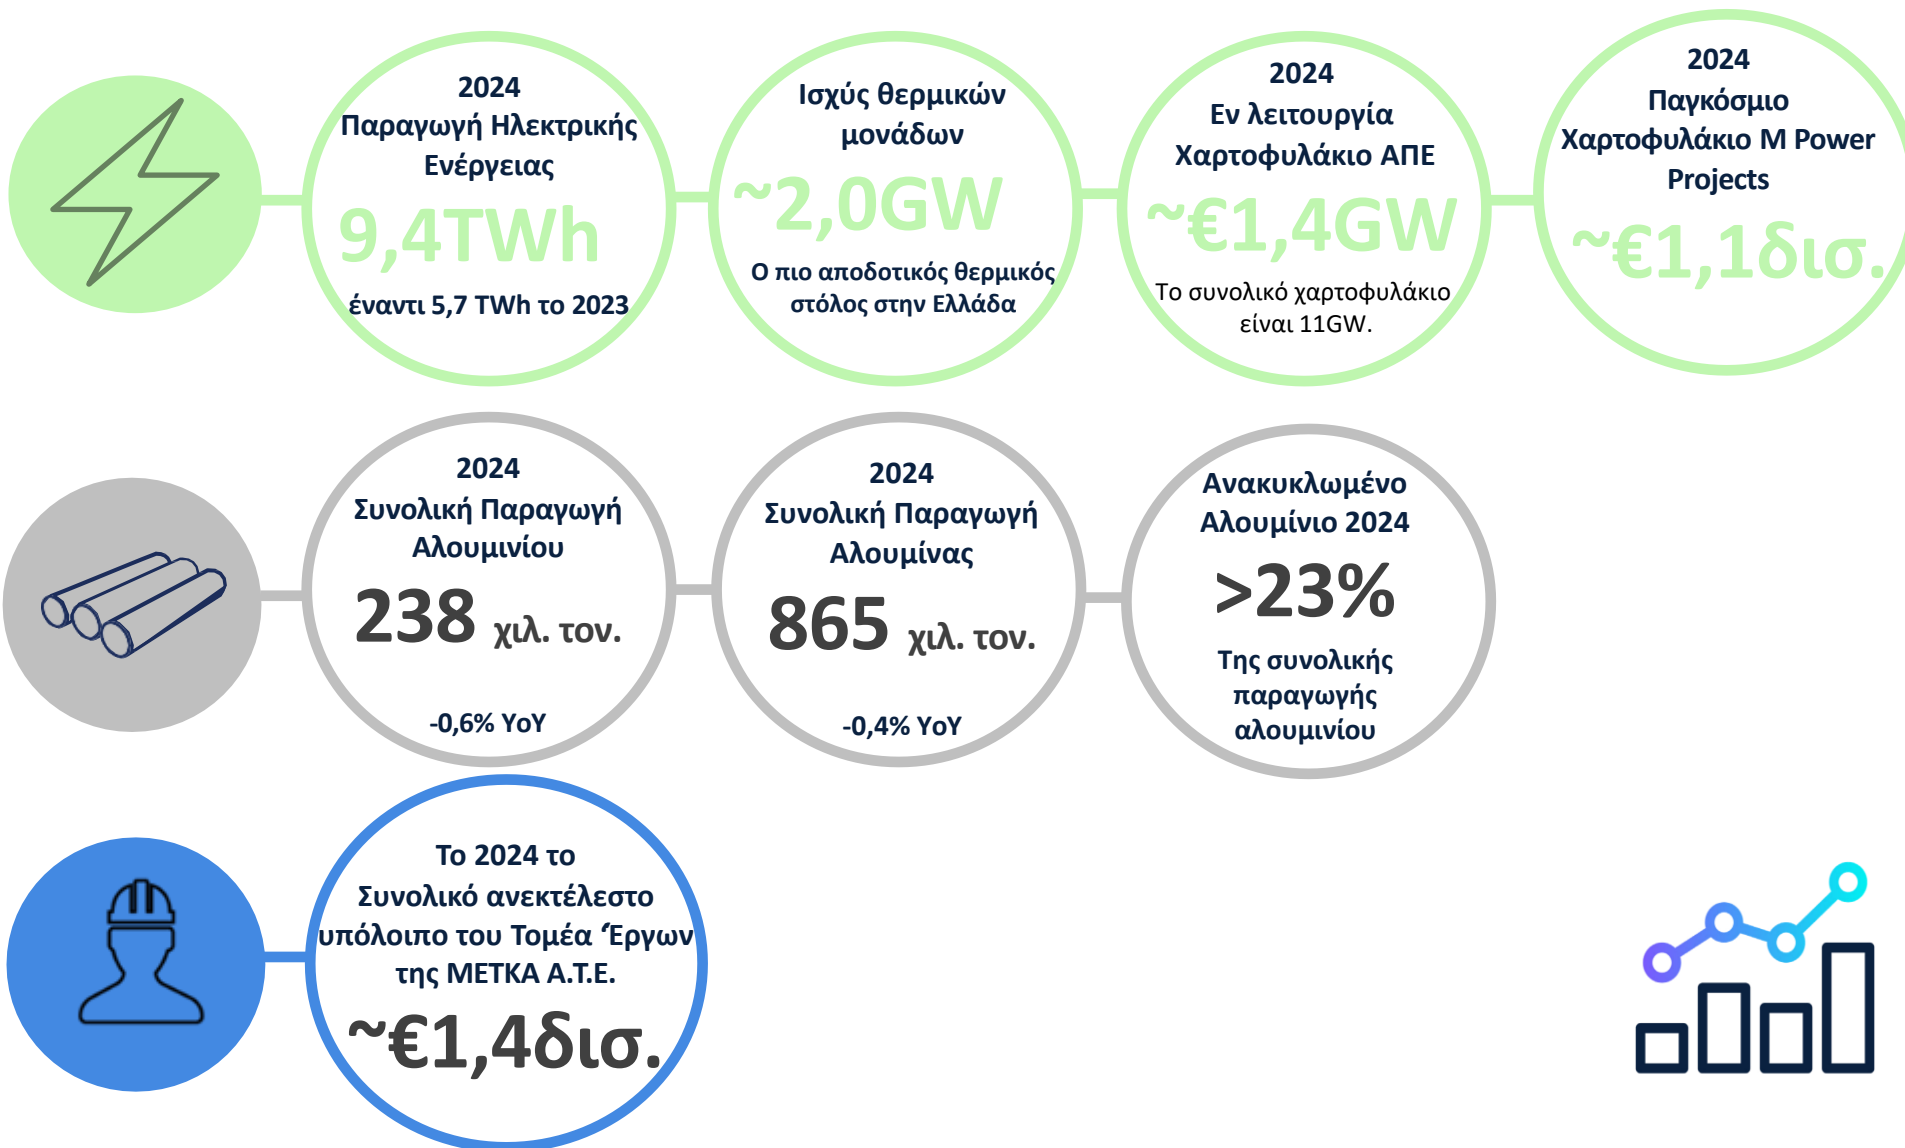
2024
Παραγωγή Ηλεκτρικής Ενέργειας
9,4TWh
έναντι 5,7 TWh το 2023

Ισχύς θερμικών μονάδων
~2,0GW
Ο πιο αποδοτικός θερμικός στόλος στην Ελλάδα

2024
Εν λειτουργία Χαρτοφυλάκιο ΑΠΕ
~€1,4GW
Το συνολικό χαρτοφυλάκιο είναι 11GW.

2024
Παγκόσμιο Χαρτοφυλάκιο M Power Projects
~€1,1δισ.

2024
Συνολική Παραγωγή Αλουμινίου
238 χιλ. τον.
-0,6% YoY

2024
Συνολική Παραγωγή Αλουμίνας
865 χιλ. τον.
-0,4% YoY

Ανακυκλωμένο Αλουμίνιο 2024
>23%
Της συνολικής παραγωγής αλουμινίου

Το 2024 το Συνολικό ανεκτέλεστο υπόλοιπο του Τομέα ‘Εργων της ΜΕΤΚΑ Α.Τ.Ε.
~€1,4δισ.